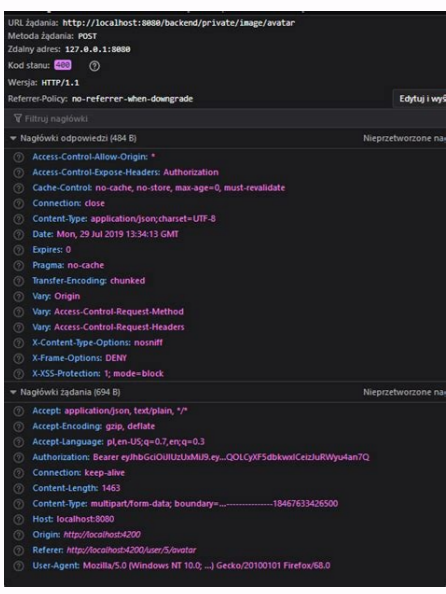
URL żądania: http://localhost:8080/backend/private/image/avatar
Metoda żądania: POST
Zdalny adres: 127.0.0.1:8080
Kod stanu: 400
Wersja: HTTP/1.1
Referrer-Policy: no-referrer-when-downgrade

Edytuj i wyś

Filtruj nagłówki

Nagłówki odpowiedzi (484 B)

Nieprzetworzone na

Access-Control-Allow-Origin: *
Access-Control-Expose-Headers: Authorization
Cache-Control: no-cache, no-store, max-age=0, must-revalidate
Connection: close
Content-Type: application/json;charset=UTF-8
Date: Mon, 29 Jul 2019 13:34:13 GMT
Expires: 0
Pragma: no-cache
Transfer-Encoding: chunked
Vary: Origin
Vary: Access-Control-Request-Method
Vary: Access-Control-Request-Headers
X-Content-Type-Options: nosniff
X-Frame-Options: DENY
X-XSS-Protection: 1; mode=block

Nagłówki żądania (694 B)

Nieprzetworzone na

Accept: application/json, text/plain, */*
Accept-Encoding: gzip, deflate
Accept-Language: pl,en-US;q=0.7,en;q=0.3
Authorization: Bearer eyJhbGciOiJIUzUxMiJ9.ey...QOLCyXF5dbkwxICeizJuRWyu4an7Q
Connection: keep-alive
Content-Length: 1463
Content-Type: multipart/form-data; boundary=...-------------18467633426500
Host: localhost:8080
Origin: http://localhost:4200
Referer: http://localhost:4200/user/5/avatar
User-Agent: Mozilla/5.0 (Windows NT 10.0; ...) Gecko/20100101 Firefox/68.0